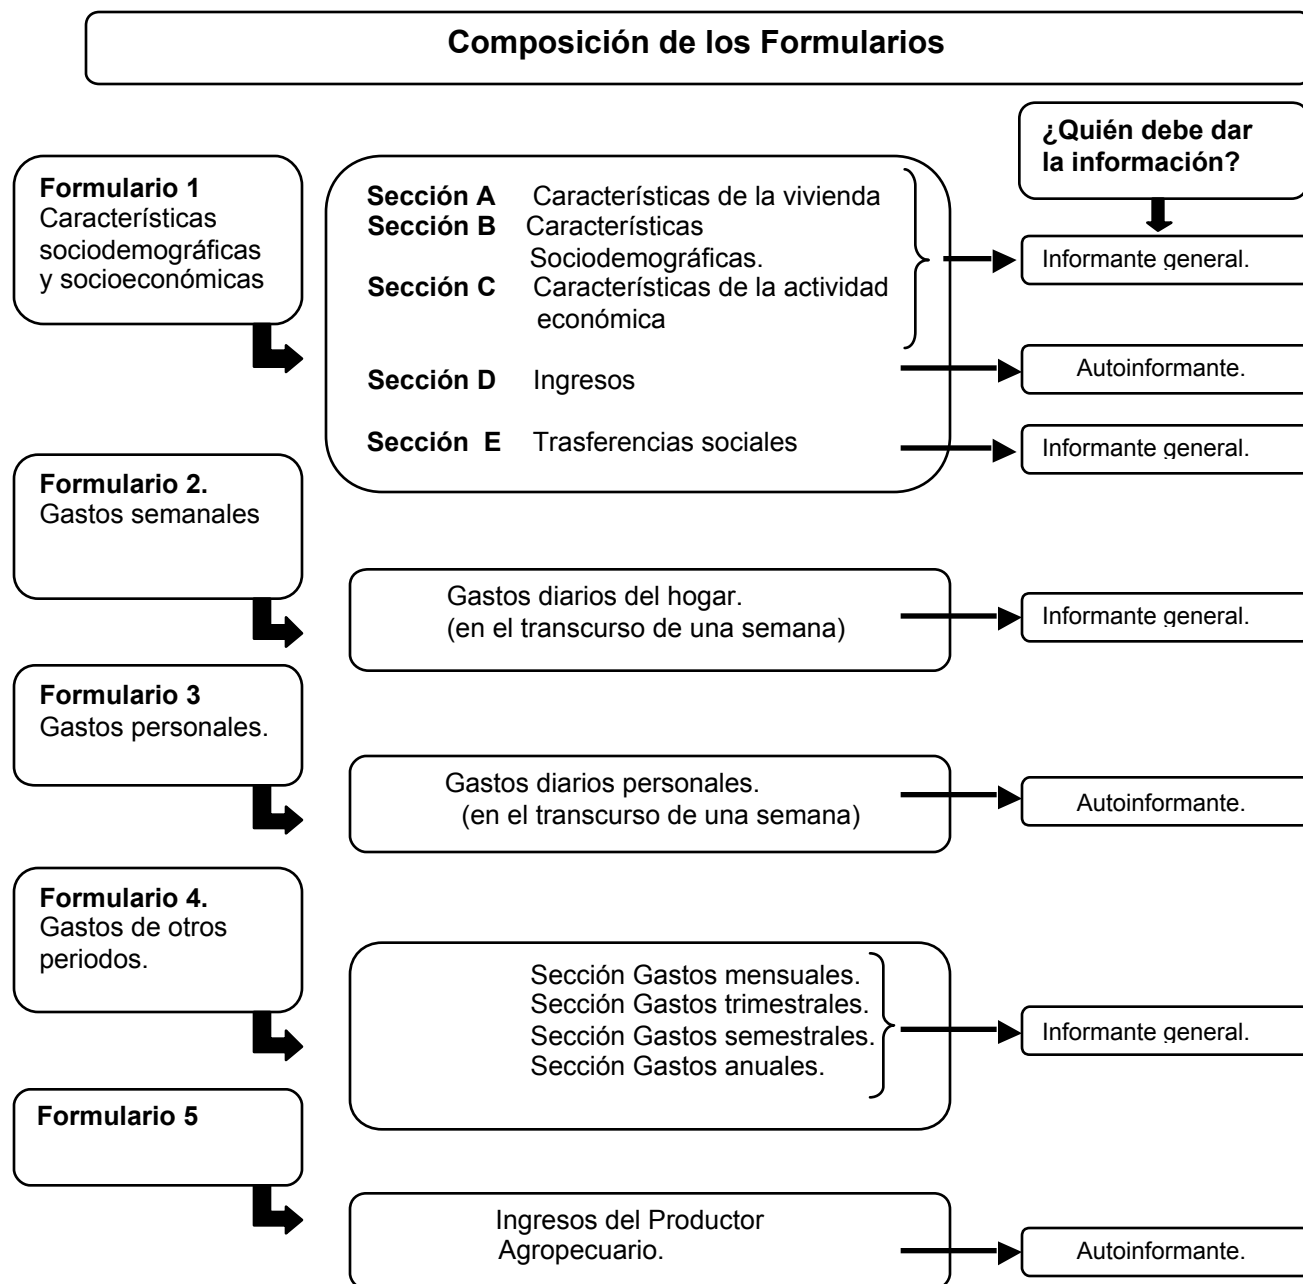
Composición de los Formularios

¿Quién debe dar la información?

Formulario 1
Características sociodemográficas y socioeconómicas

Sección A Características de la vivienda
Sección B Características Sociodemográficas.
Sección C Características de la actividad económica

Informante general.

Sección D Ingresos

Autoinformante.

Sección E Trasferencias sociales

Informante general.

Formulario 2.
Gastos semanales

Gastos diarios del hogar.
(en el transcurso de una semana)

Informante general.

Formulario 3
Gastos personales.

Gastos diarios personales.
(en el transcurso de una semana)

Autoinformante.

Formulario 4.
Gastos de otros periodos.

Sección Gastos mensuales.
Sección Gastos trimestrales.
Sección Gastos semestrales.
Sección Gastos anuales.

Informante general.

Formulario 5

Ingresos del Productor Agropecuario.

Autoinformante.